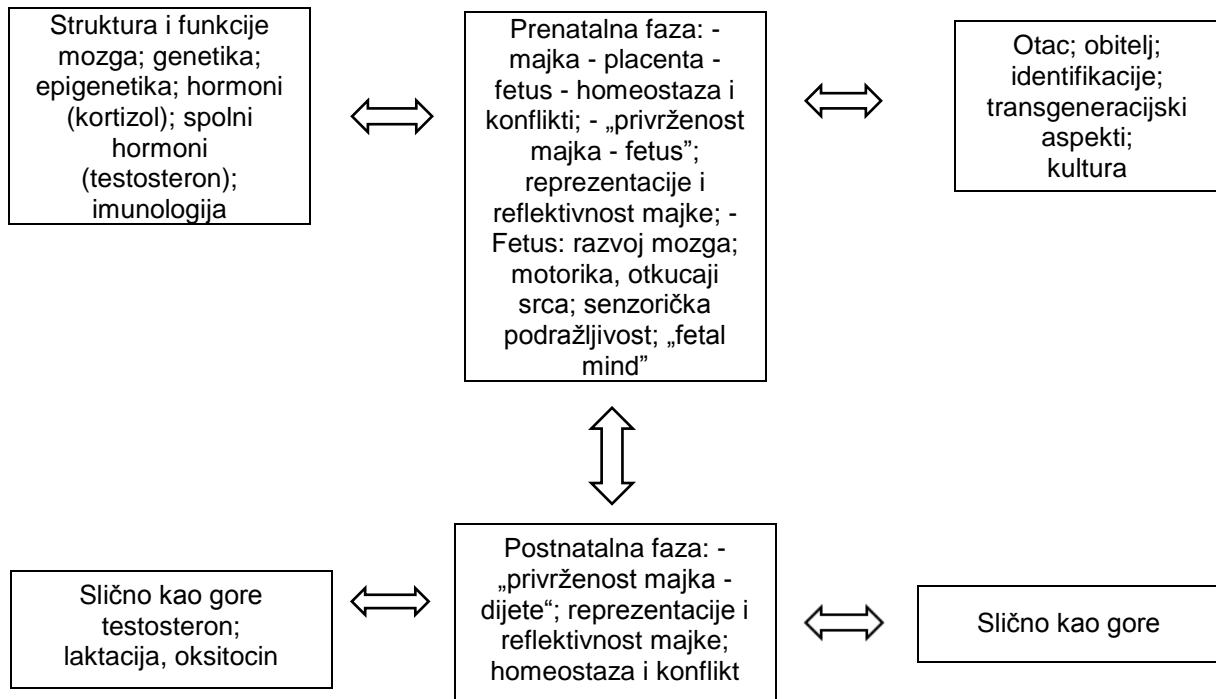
Struktura i funkcije mozga; genetika; epigenetika; hormoni (kortizol); spolni hormoni (testosteron); imunologija

Prenatalna faza: - majka - placenta - fetus - homeostaza i konflikti; - „privrženost majka - fetus"; reprezentacije i reflektivnost majke; - Fetus: razvoj mozga; motorika, otkucaji srca; senzorička podražljivost; „fetal mind"

Otac; obitelj; identifikacije; transgeneracijski aspekti; kultura

Slično kao gore testosteron; laktacija, oksitocin

Postnatalna faza: - „privrženost majka - dijete"; reprezentacije i reflektivnost majke; homeostaza i konflikt

Slično kao gore